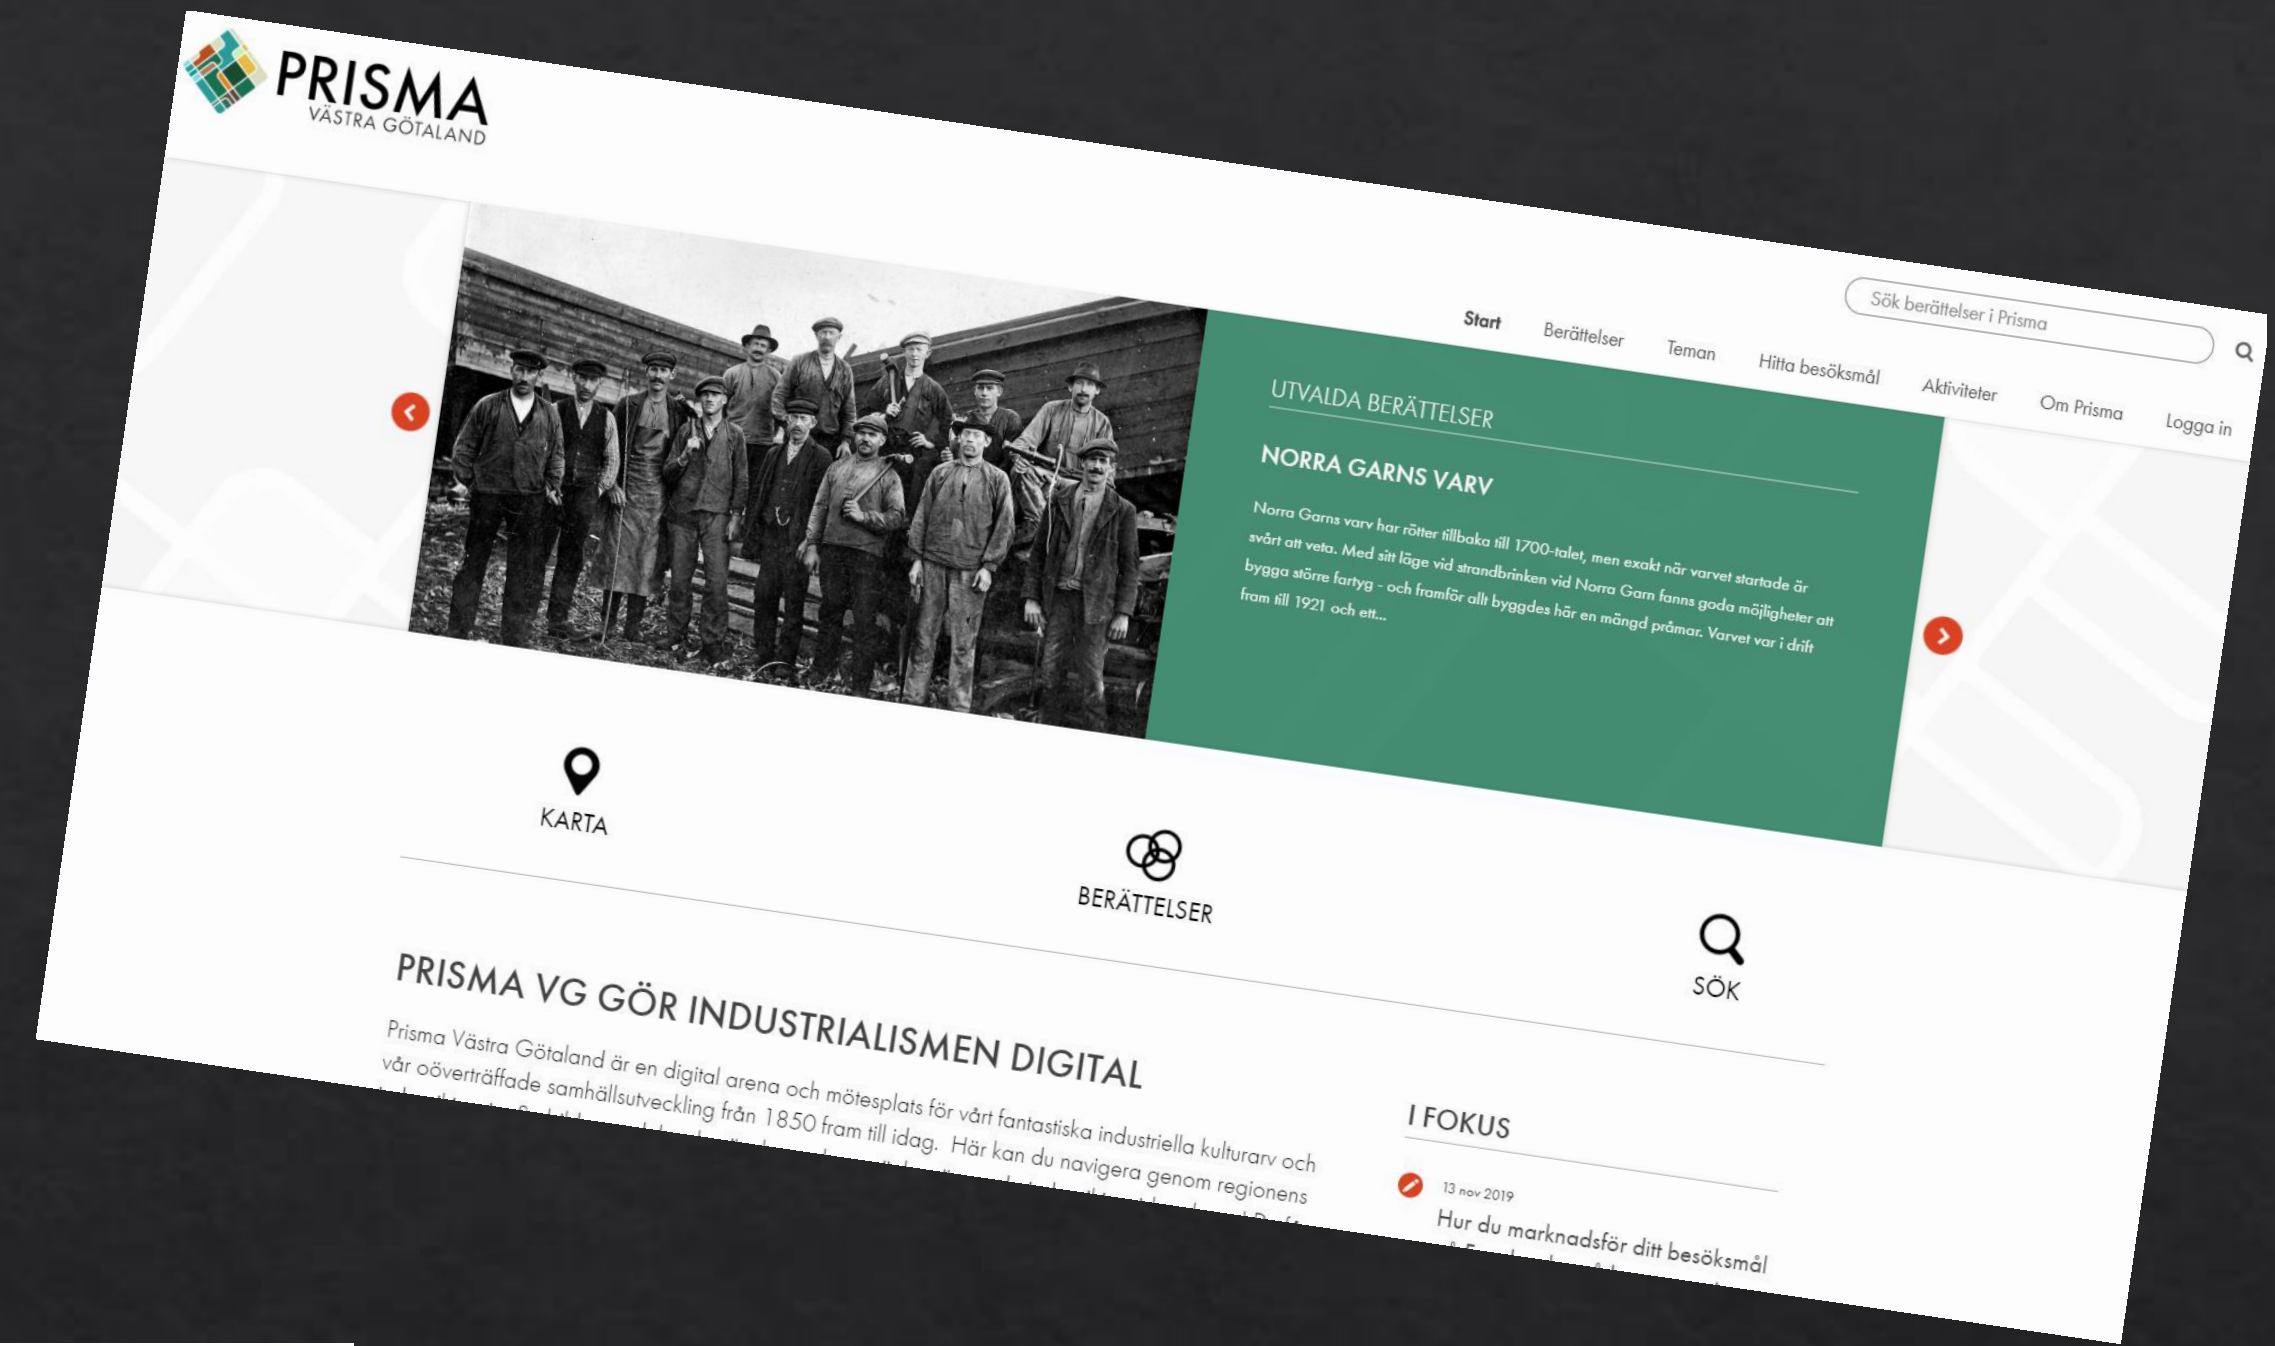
PRISMA
VÄSTRA GÖTALAND

Sök berättelser i Prisma

Start Berättelser Teman Hitta besöksmål Aktiviteter Om Prisma Logga in

UTVALDA BERÄTTELSER

NORRA GARNS VARV

Norra Garns varv har rötter tillbaka till 1700-talet, men exakt när varvet startade är svårt att veta. Med sitt läge vid strandbrinken vid Norra Garn fanns goda möjligheter att bygga större fartyg - och framför allt byggdes här en mängd pråmar. Varvet var i drift fram till 1921 och ett...

KARTA

BERÄTTELSER

SÖK

PRISMA VG GÖR INDUSTRIALISMEN DIGITAL

Prisma Västra Götaland är en digital arena och mötesplats för vårt fantastiska industriella kulturarv och vår oöverträffade samhällsutveckling från 1850 fram till idag. Här kan du navigera genom regionens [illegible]

I FOKUS

13 nov 2019
Hur du marknadsför ditt besöksmål
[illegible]